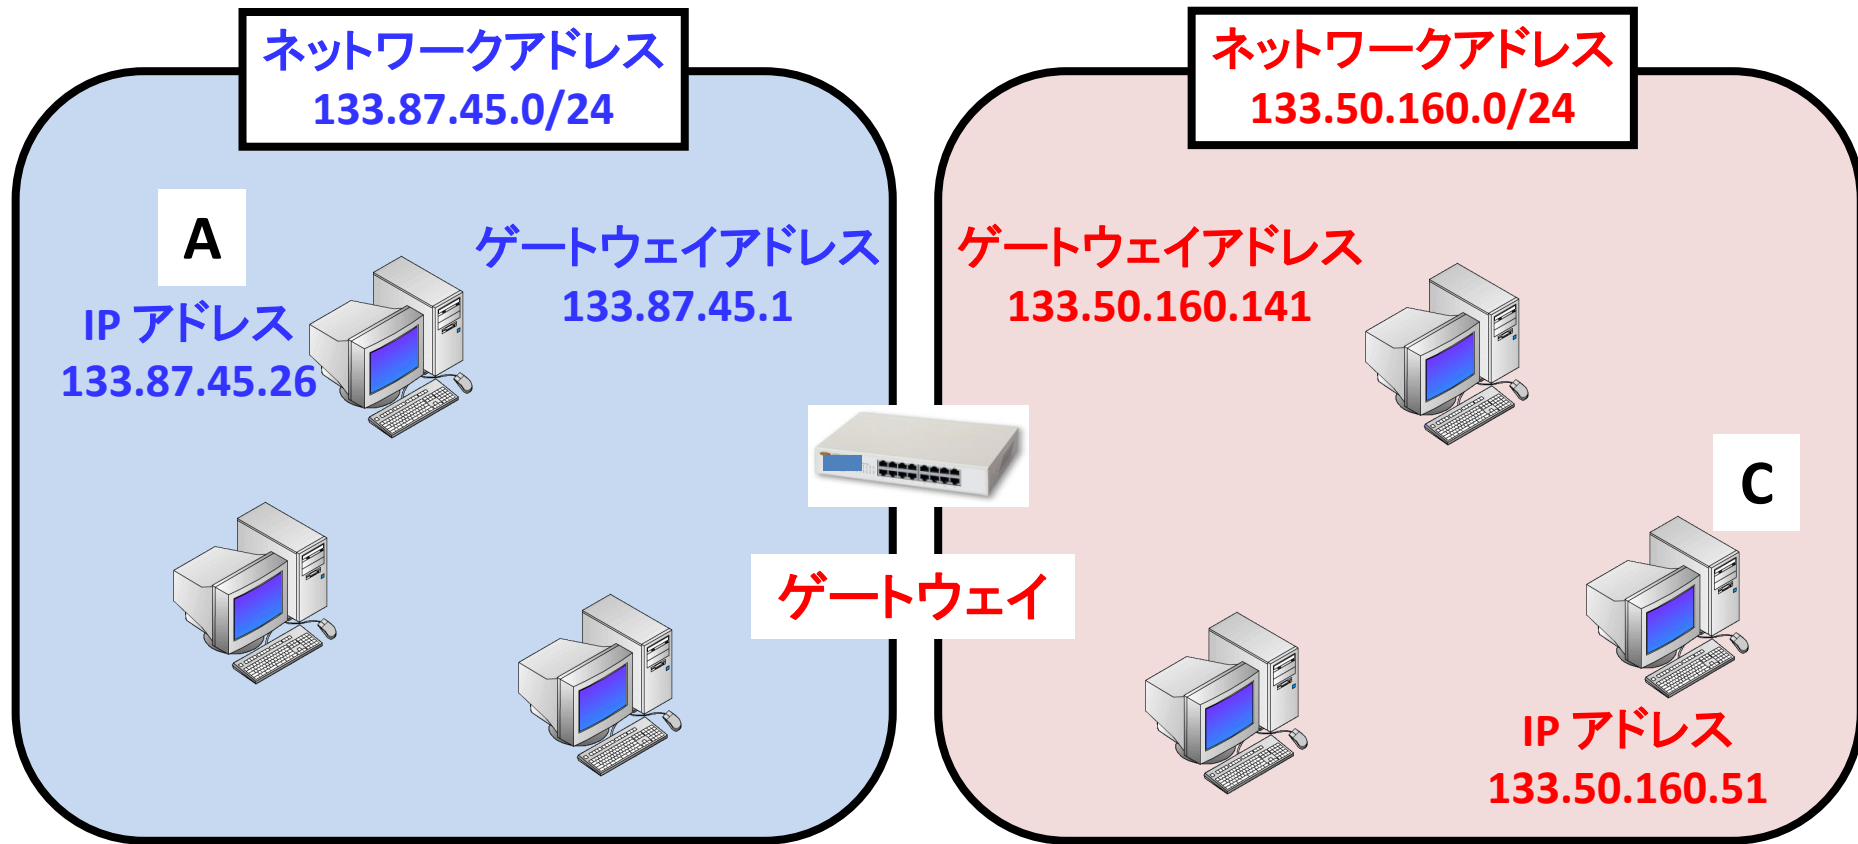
ネットワークアドレス
133.87.45.0/24

ネットワークアドレス
133.50.160.0/24

A

IP アドレス
133.87.45.26

ゲートウェイアドレス
133.87.45.1

ゲートウェイアドレス
133.50.160.141

C

ゲートウェイ

IP アドレス
133.50.160.51